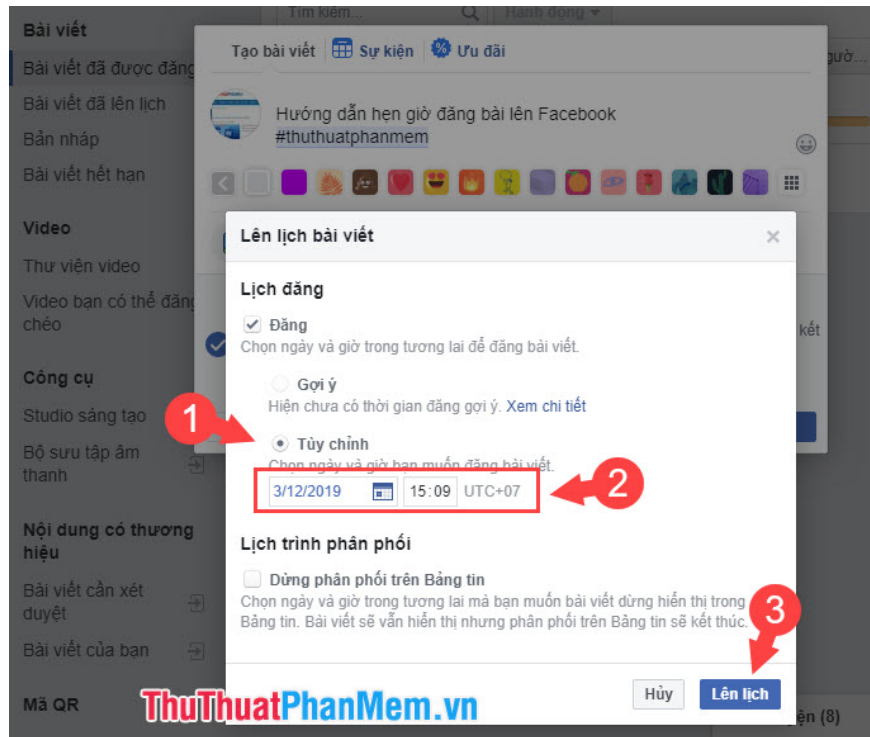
Tìm kiếm... Hành động

Bài viết
Bài viết đã được đăng
Bài viết đã lên lịch
Bản nháp
Bài viết hết hạn

Video
Thư viện video
Video bạn có thể đăng chéo

Công cụ
Studio sáng tạo
Bộ sưu tập âm thanh

Nội dung có thương hiệu
Bài viết cần xét duyệt
Bài viết của bạn

Mã QR

Tạo bài viết | Sự kiện | Ưu đãi

Hướng dẫn hẹn giờ đăng bài lên Facebook #thuthuatphanmem

Lên lịch bài viết

Lịch đăng
Đăng
Chọn ngày và giờ trong tương lai để đăng bài viết.
Gợi ý
Hiện chưa có thời gian đăng gợi ý. Xem chi tiết
Tùy chỉnh
Chọn ngày và giờ bạn muốn đăng bài viết.
3/12/2019 15:09 UTC+07

Lịch trình phân phối
Dừng phân phối trên Bảng tin
Chọn ngày và giờ trong tương lai mà bạn muốn bài viết dừng hiển thị trong Bảng tin. Bài viết sẽ vẫn hiển thị nhưng phân phối trên Bảng tin sẽ kết thúc.

Hủy Lên lịch

1 2 3

gười...
kết
iện (8)

ThuThuatPhanMem.vn